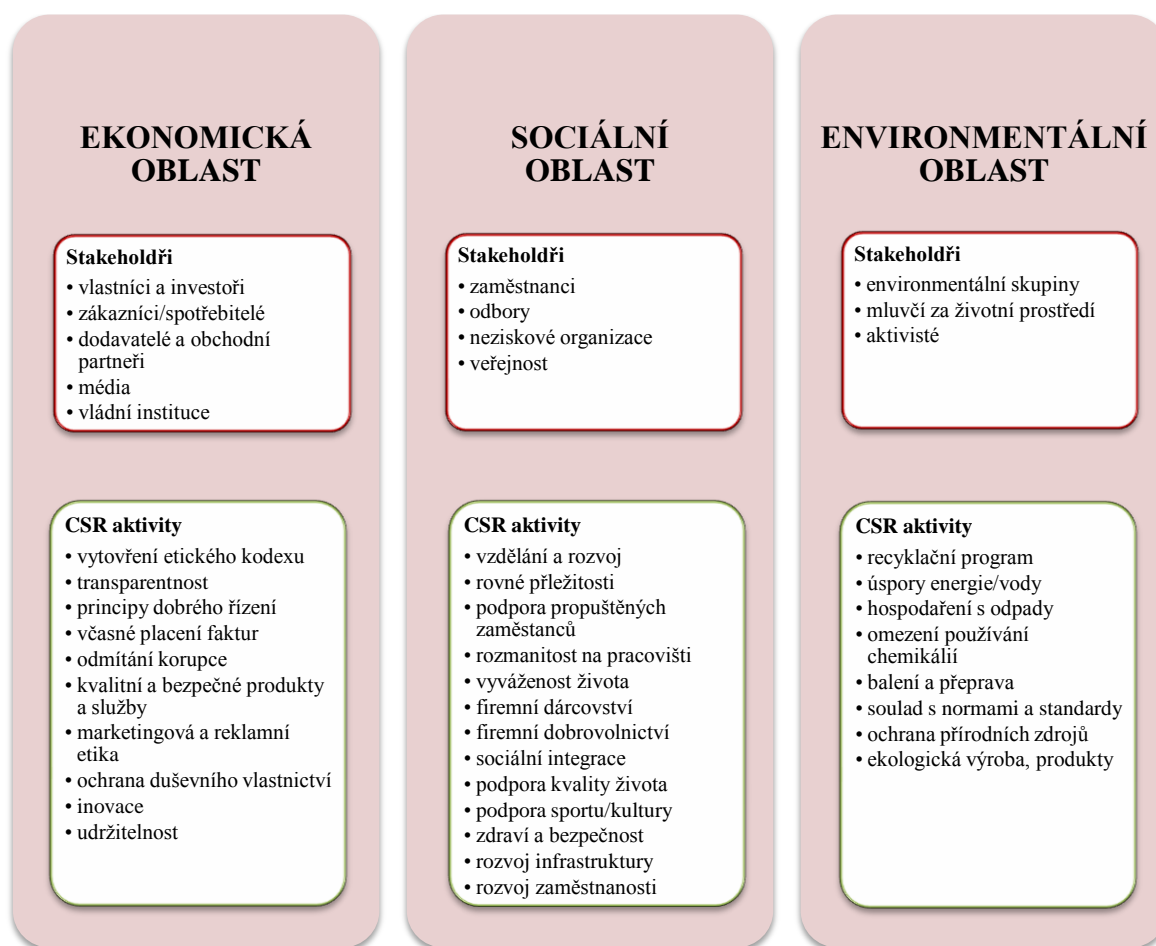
EKONOMICKÁ OBLAST

Stakeholdři
• vlastníci a investoři
• zákazníci/spotřebitelé
• dodavatelé a obchodní partneři
• média
• vládní instituce

CSR aktivity
• vytvoření etického kodexu
• transparentnost
• principy dobrého řízení
• včasné placení faktur
• odmítání korupce
• kvalitní a bezpečné produkty a služby
• marketingová a reklamní etika
• ochrana duševního vlastnictví
• inovace
• udržitelnost

SOCIÁLNÍ OBLAST

Stakeholdři
• zaměstnanci
• odbory
• neziskové organizace
• veřejnost

CSR aktivity
• vzdělání a rozvoj
• rovné příležitosti
• podpora propuštěných zaměstnanců
• rozmanitost na pracovišti
• vyváženost života
• firemní dárcovství
• firemní dobrovolnictví
• sociální integrace
• podpora kvality života
• podpora sportu/kultury
• zdraví a bezpečnost
• rozvoj infrastruktury
• rozvoj zaměstnanosti

ENVIRONMENTÁLNÍ OBLAST

Stakeholdři
• environmentální skupiny
• mluvčí za životní prostředí
• aktivisté

CSR aktivity
• recyklační program
• úspory energie/vody
• hospodaření s odpady
• omezení používání chemikálií
• balení a přeprava
• soulad s normami a standardy
• ochrana přírodních zdrojů
• ekologická výroba, produkty